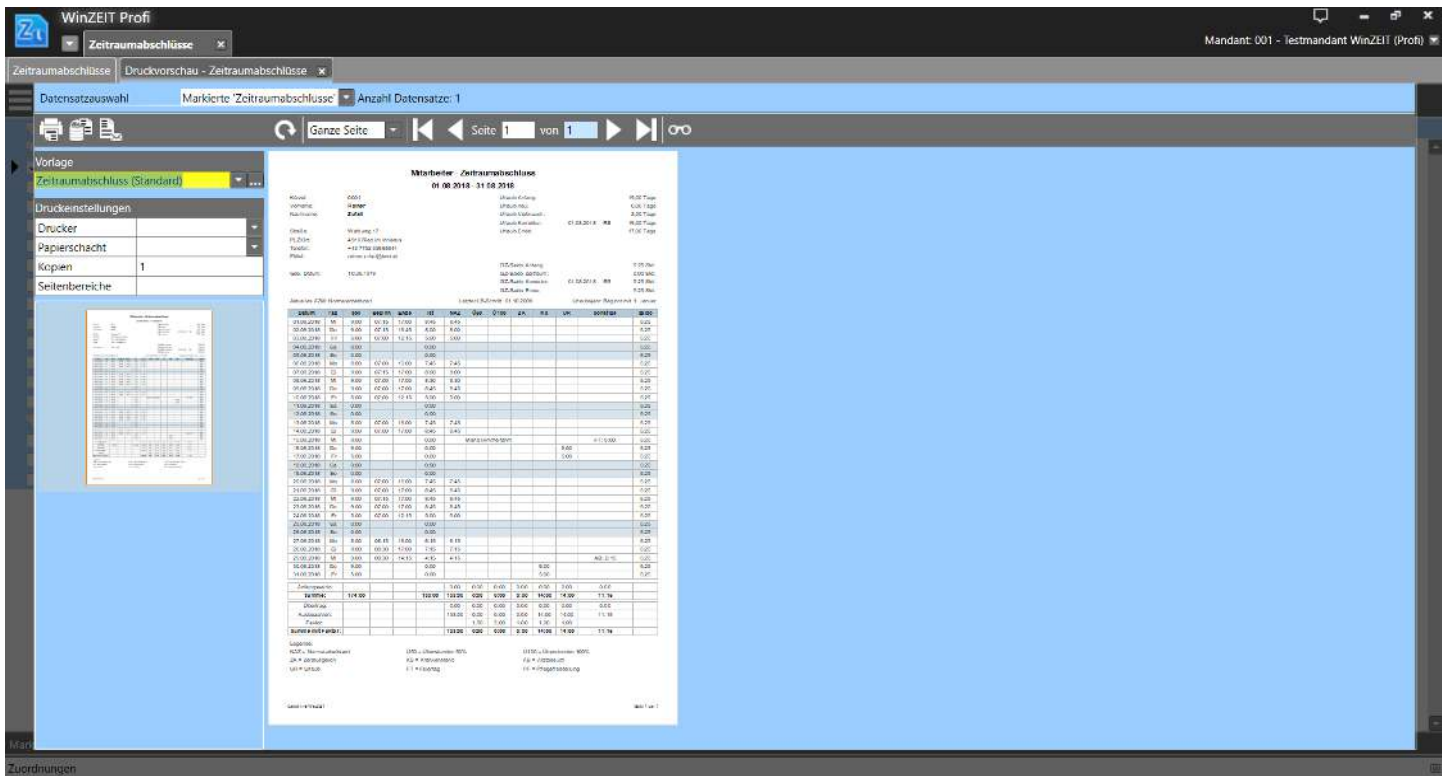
WinZEIT Profi

Zeitraumabschlüsse

Mandant: 001 - Testmandant WinZEIT (Profi)

Zeitraumabschlüsse | Druckvorschau - Zeitraumabschlüsse

Datensatzauswahl | Markierte 'Zeitraumabschlüsse' | Anzahl Datensätze: 1

Ganze Seite | Seite 1 von 1

Vorlage
Zeitraumabschluss (Standard)

Druckeinstellungen

| Drucker | |
|---|---|
| Papierschacht | |
| Kopien | 1 |
| Seitenbereiche | |

Mitarbeiter - Zeitraumabschluss
01.08.2018 - 31.08.2018

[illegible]

Zuordnungen